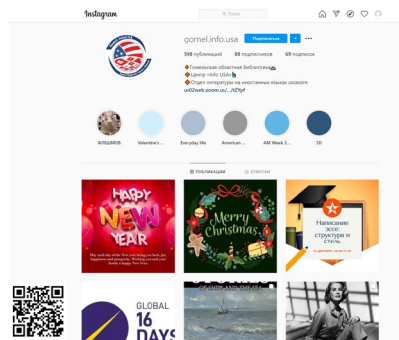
Instagram

Поиск

gomel.info.usa

Подписаться

598 публикаций 88 подписчиков 69 подписок

Гомельская областная библиотека

Центр «Info USA»

Отдел литературы на иностранных языках ООБ

us02web.zoom.us/.../tZYpf

ФЛЕШМОБ Valentine's ... Everyday life American ... AIM Week 2... 3D

ПУБЛИКАЦИИ ОТМЕТКИ

HAPPY NEW YEAR

May each day of the New year bring you luck, joy, happiness and prosperity. Wishing you and your family a happy New Year!

Merry Christmas

Написание эссе: структура и стиль

GLOBAL 16 DAYS